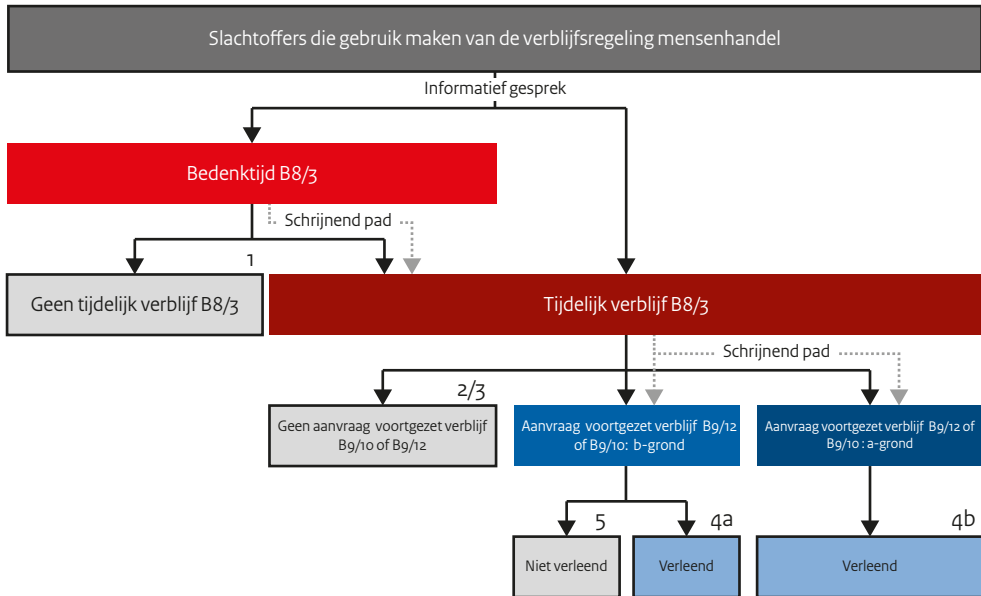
Slachtoffers die gebruik maken van de verblijfsregeling mensenhandel

Informatief gesprek

Bedenktijd B8/3

Schrijnend pad

1

Geen tijdelijk verblijf B8/3

Tijdelijk verblijf B8/3

Schrijnend pad

2/3

Geen aanvraag voortgezet verblijf B9/10 of B9/12

Aanvraag voortgezet verblijf B9/12 of B9/10: b-grond

Aanvraag voortgezet verblijf B9/12 of B9/10 : a-grond

5

4a

4b

Niet verleend

Verleend

Verleend